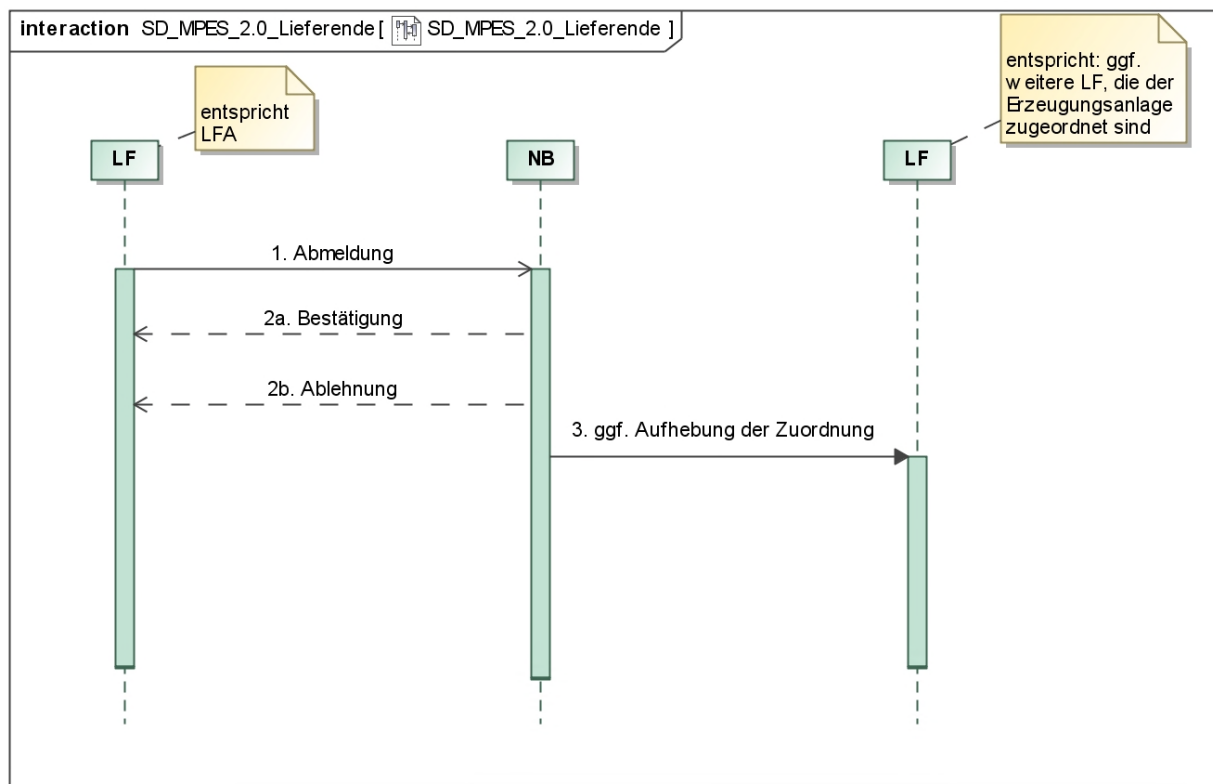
interaction SD_MPES_2.0_Lieferende [ SD_MPES_2.0_Lieferende ]

entspricht LFA

entspricht: ggf. w eitere LF, die der Erzeugungsanlage zugeordnet sind

LF

NB

LF

1. Abmeldung

2a. Bestätigung

2b. Ablehnung

3. ggf. Aufhebung der Zuordnung